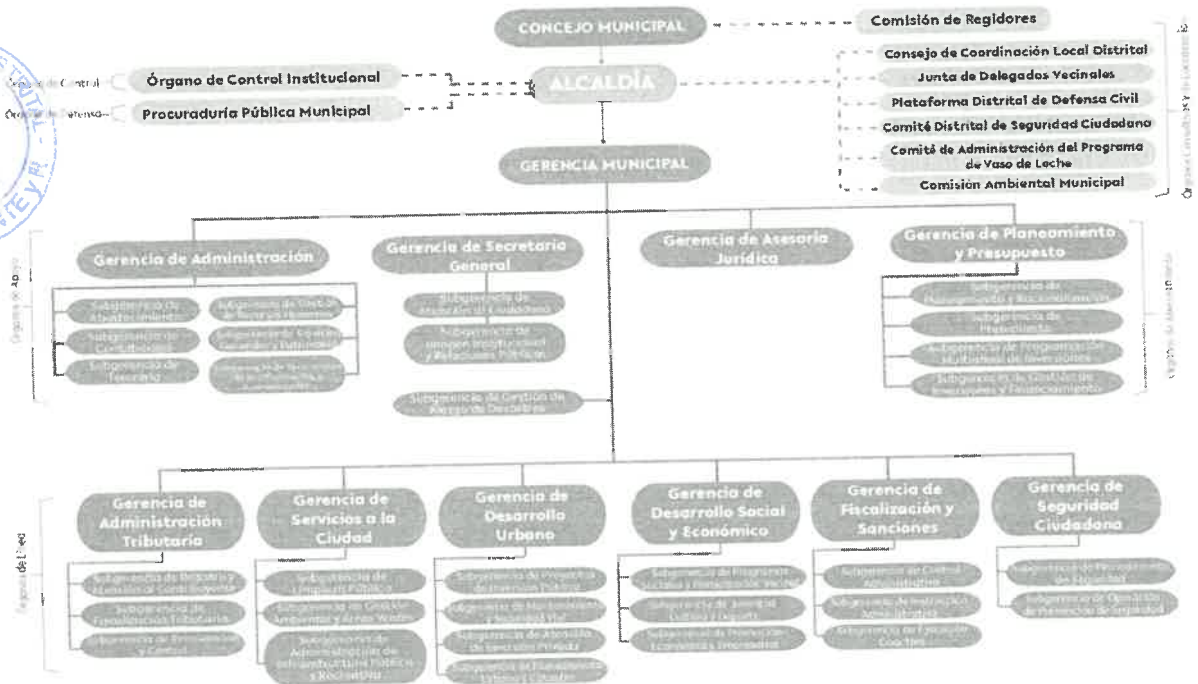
CONCEJO MUNICIPAL

Comisión de Regidores

Consejo de Coordinación Local Distrital

Junta de Delegados Vecinales

Plataforma Distrital de Defensa Civil

Comité Distrital de Seguridad Ciudadana

Comité de Administración del Programa de Vaso de Leche

Comisión Ambiental Municipal

Órgano de Control

Órgano de Control Institucional

Órgano de Defensa

Procuraduría Pública Municipal

ALCALDÍA

GERENCIA MUNICIPAL

Órganos de Apoyo

Gerencia de Administración

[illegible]

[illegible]

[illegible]

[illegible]

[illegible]

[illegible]

Gerencia de Secretaría General

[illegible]

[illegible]

Subgerencia de Gestión de Riesgo de Desastres

Gerencia de Asesoría Jurídica

Gerencia de Planeamiento y Presupuesto

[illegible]

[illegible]

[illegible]

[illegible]

Órganos de Línea

Gerencia de Administración Tributaria

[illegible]

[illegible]

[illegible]

Gerencia de Servicios a la Ciudad

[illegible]

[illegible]

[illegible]

Gerencia de Desarrollo Urbano

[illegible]

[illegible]

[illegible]

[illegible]

Gerencia de Desarrollo Social y Económico

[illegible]

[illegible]

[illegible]

Gerencia de Fiscalización y Sanciones

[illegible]

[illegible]

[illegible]

Gerencia de Seguridad Ciudadana

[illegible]

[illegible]